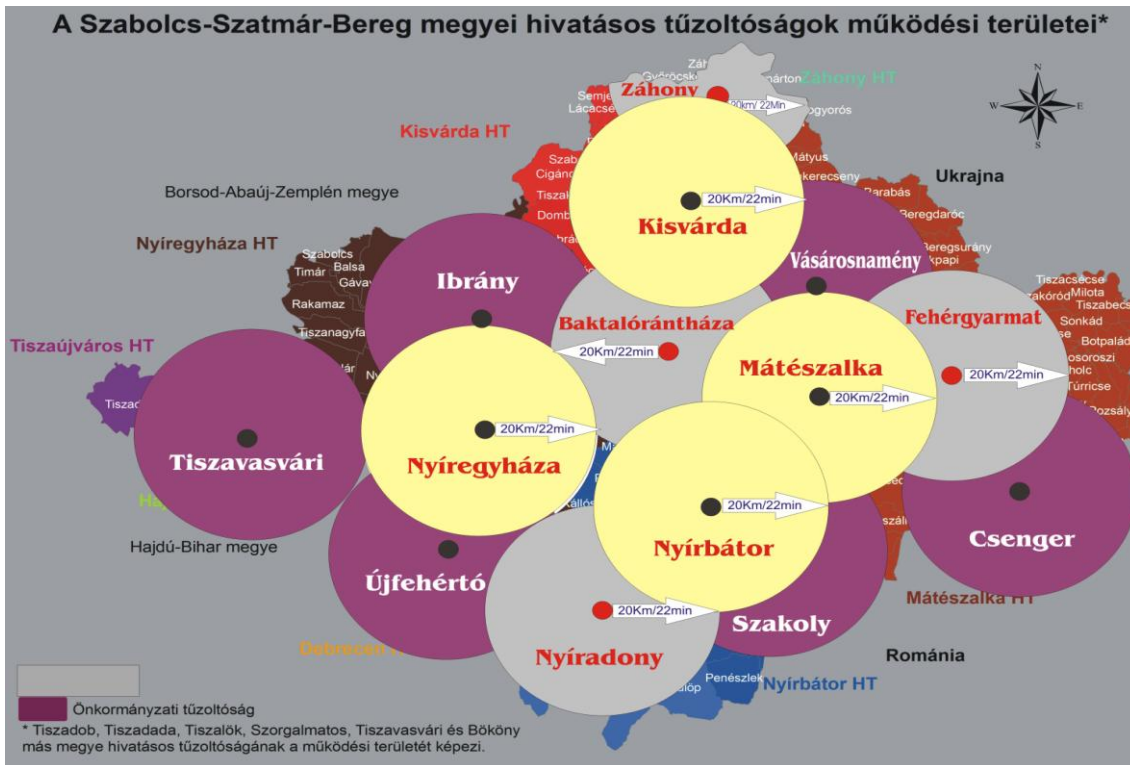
A Szabolcs-Szatmár-Bereg megyei hivatásos tűzoltóságok működési területei*

N
W
E
S

Záhony HT
Záhony
20Km/22Min
Semje
Lácacse
Győröcsk
Záh
Kisvárda HT
Szab
Cigánd
Tiszal
Domb
Mátyus
Tiszakerecseny
Ukrajna
Borsod-Abaúj-Zemplén megye
Kisvárda
20Km/22min
Barabás
Beregdaróc
Beregsurány
Nyíregyháza HT
Szabolcs
Timár
Balsa
Gávavencsellő
Rakamaz
Tiszanagyfalu
Ibrány
Vásárosnamény
Baktalórántháza
20Km/22min
Fehérgyarmat
Tiszacsécse
Milota
Tiszabecs
Sonkád
Botpalád
Túrricse
Rozsály
Tiszaújváros HT
Tiszaúj
Mátészalka
20Km/22min
20Km/22min
Tiszavasvári
Nyíregyháza
20Km/22min
Hajdú-Bihar megye
20Km/22min
Csenger
Nyírbátor
Újfehértó
20Km/22min
Szakoly
Mátészalka HT
Debrecen
Nyíradony
Románia
Penészlek
Nyírbátor HT

Önkormányzati tűzoltóság
* Tiszadob, Tiszadada, Tiszalök, Szorgalmatos, Tiszavasvári és Bököny más megye hivatásos tűzoltóságának a működési területét képezi.